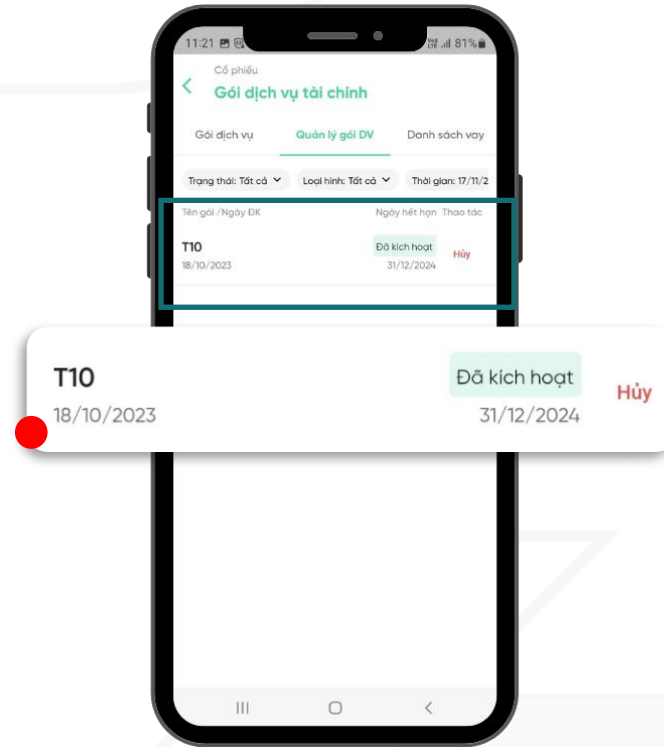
11:21 81%

Cổ phiếu

Gói dịch vụ tài chính

Gói dịch vụ | Quản lý gói DV | Danh sách vay

Trạng thái: Tất cả | Loại hình: Tất cả | Thời gian: 17/11/2

Tên gói /Ngày ĐK | Ngày hết hạn | Thao tác

T10
18/10/2023
Đã kích hoạt
31/12/2024
Hủy

T10
18/10/2023
Đã kích hoạt
31/12/2024
Hủy